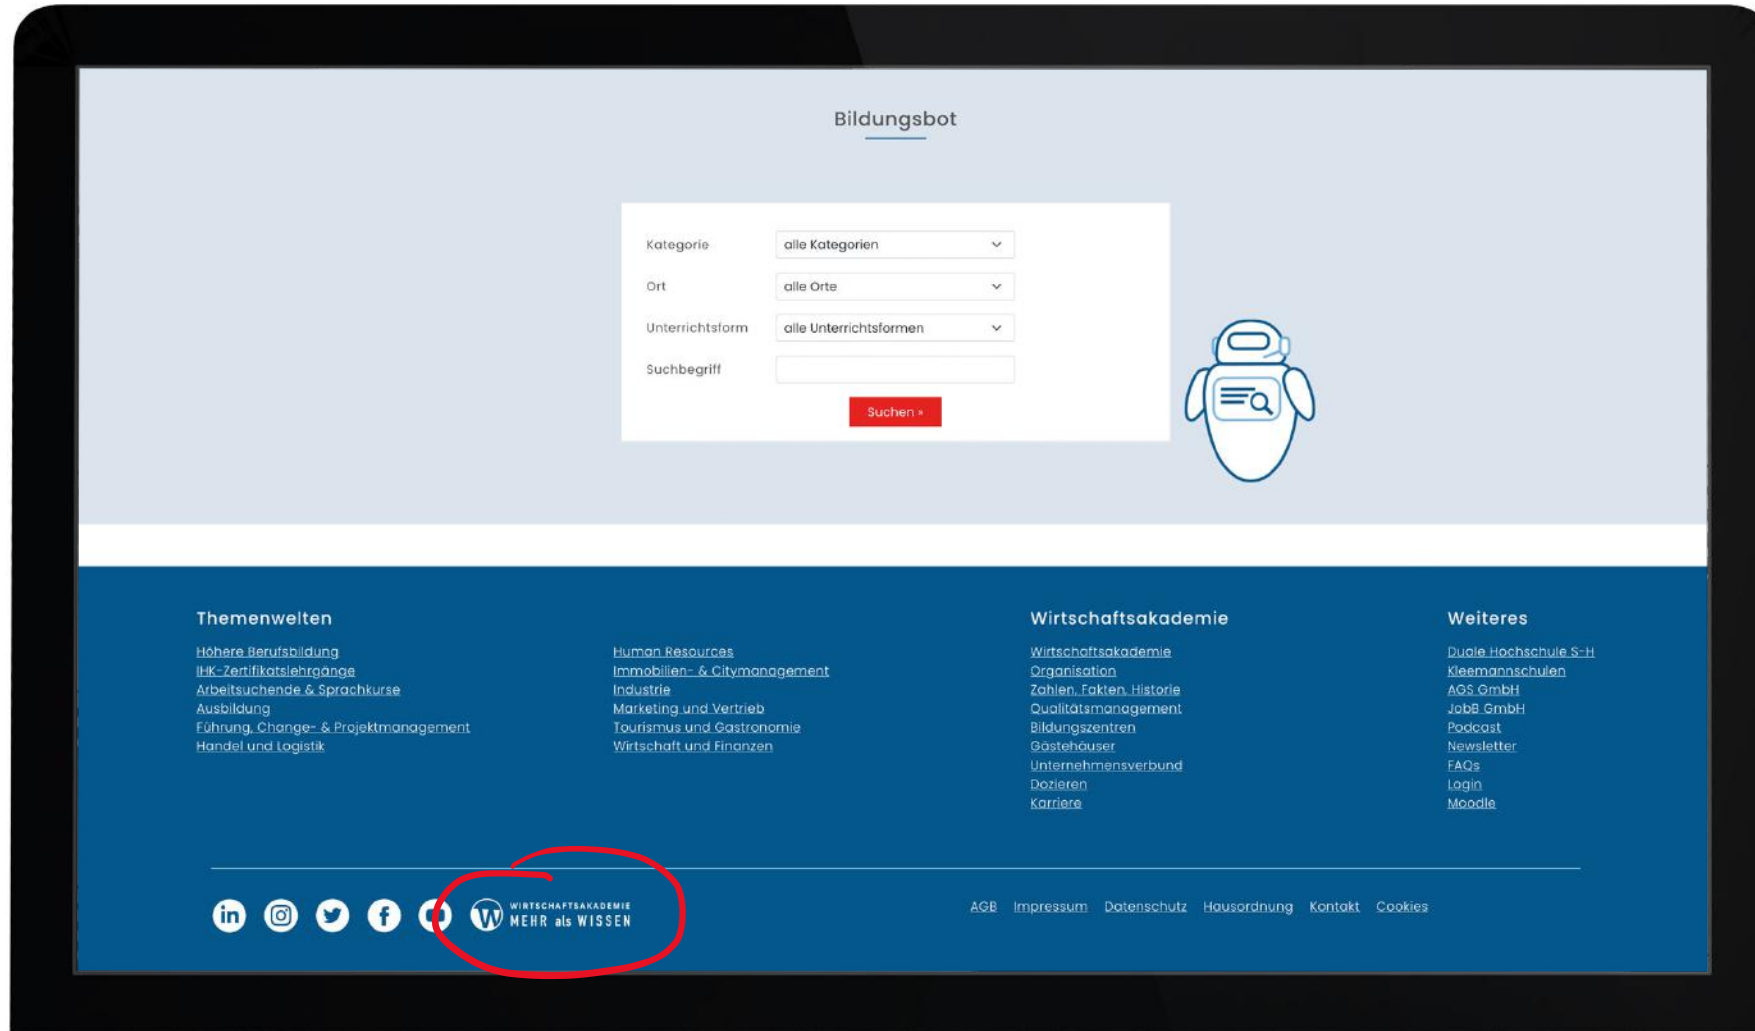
Bildungsbot

Kategorie
alle Kategorien
Ort
alle Orte
Unterrichtsform
alle Unterrichtsformen
Suchbegriff
Suchen »

Themenwelten

Höhere Berufsbildung
IHK-Zertifikatslehrgänge
Arbeitsuchende & Sprachkurse
Ausbildung
Führung, Change- & Projektmanagement
Handel und Logistik

Human Resources
Immobilien- & Citymanagement
Industrie
Marketing und Vertrieb
Tourismus und Gastronomie
Wirtschaft und Finanzen

Wirtschaftsakademie

Wirtschaftsakademie
Organisation
Zahlen, Fakten, Historie
Qualitätsmanagement
Bildungszentren
Gästehäuser
Unternehmensverbund
Dozieren
Karriere

Weiteres

Duale Hochschule S-H
Kleemannschulen
AGS GmbH
JobB GmbH
Podcast
Newsletter
FAQs
Login
Moodle

WIRTSCHAFTSAKADEMIE
MEHR als WISSEN

AGB Impressum Datenschutz Hausordnung Kontakt Cookies